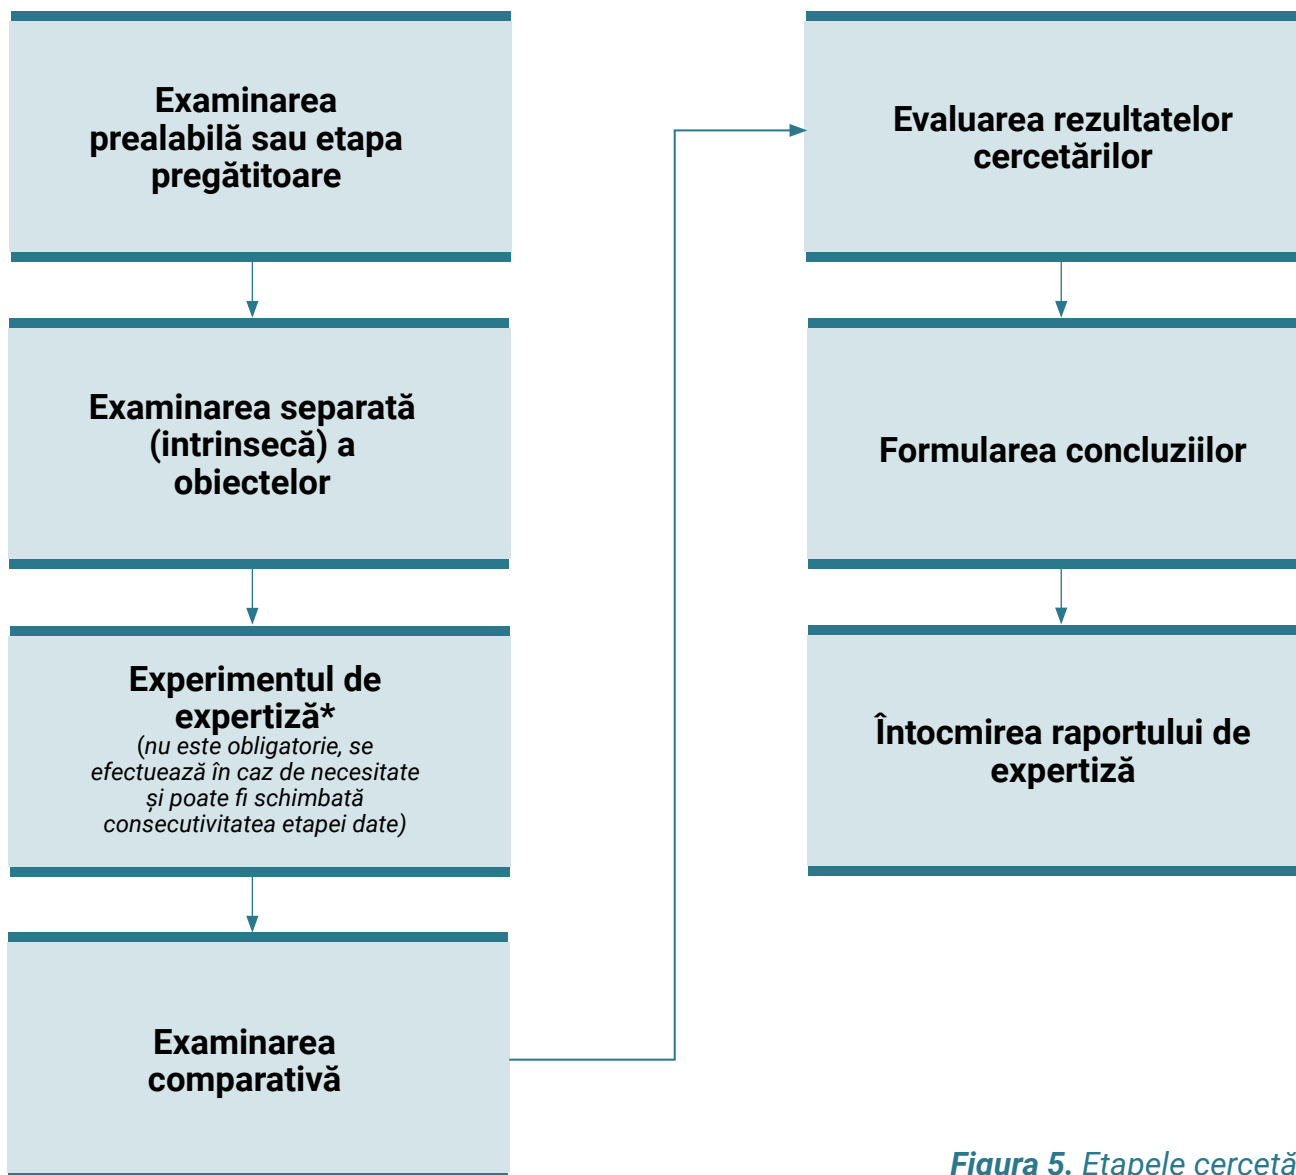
Examinarea prealabilă sau etapa pregătitoare

Examinarea separată (intrinsecă) a obiectelor

Experimentul de expertiză*
(nu este obligatorie, se efectuează în caz de necesitate și poate fi schimbată consecutivitatea etapei date)

Examinarea comparativă

Evaluarea rezultatelor cercetărilor

Formularea concluziilor

Întocmirea raportului de expertiză

Figura 5. Etapele cercetă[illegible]